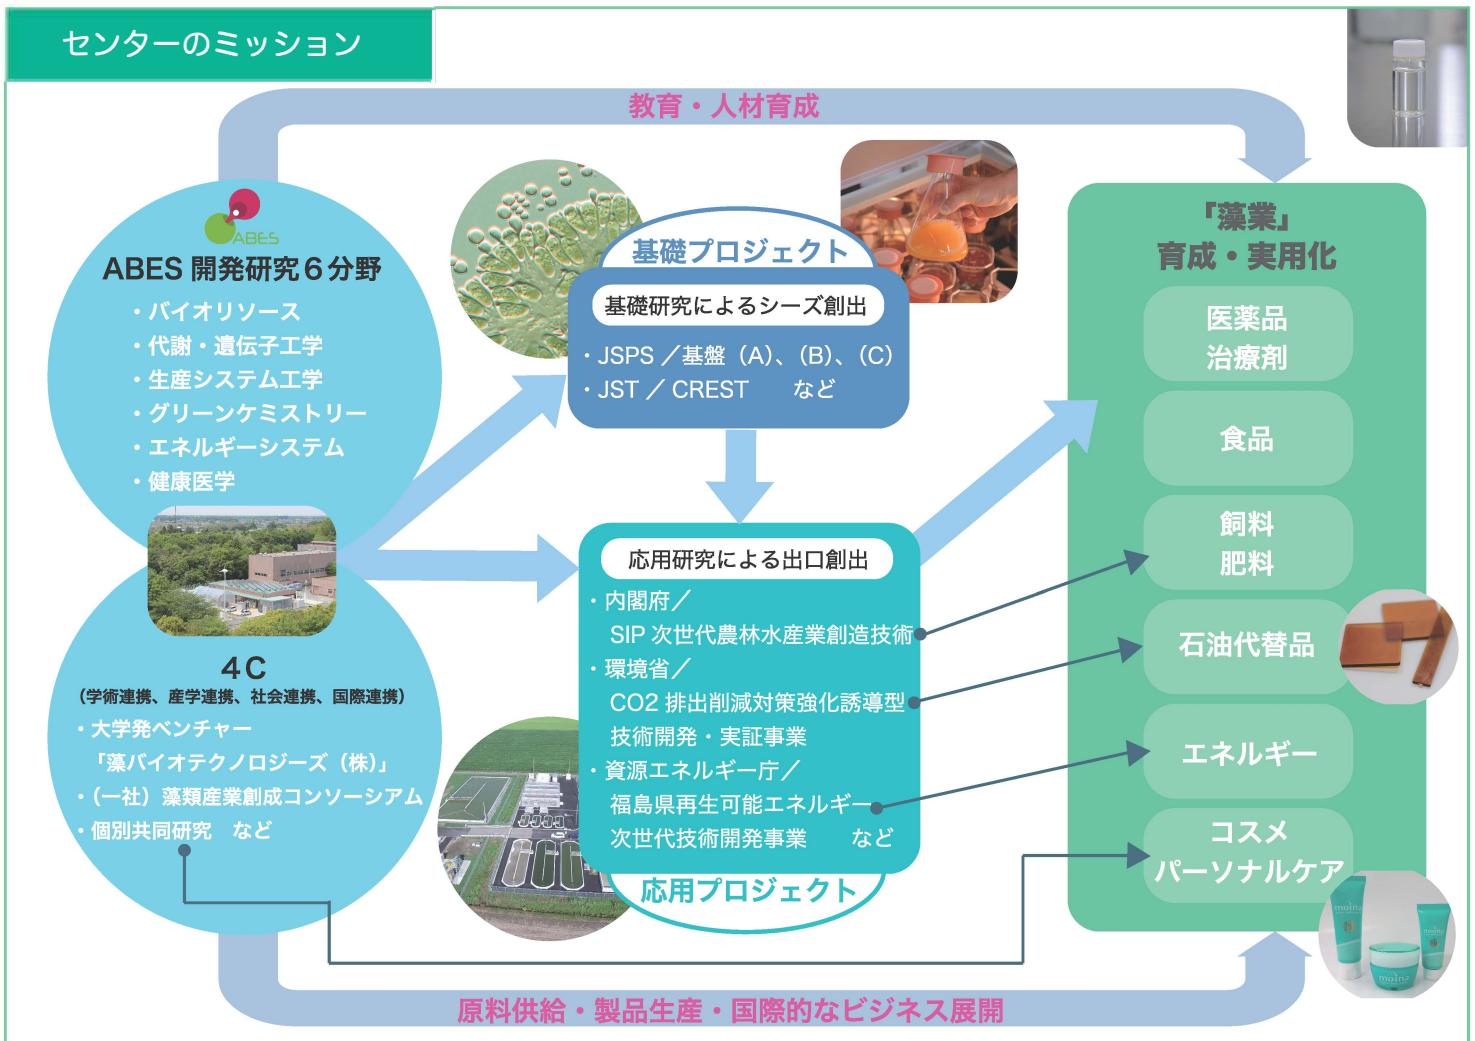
センターのミッション

教育・人材育成

ABES

ABES 開発研究６分野
・バイオリソース
・代謝・遺伝子工学
・生産システム工学
・グリーンケミストリー
・エネルギーシステム
・健康医学

基礎プロジェクト
基礎研究によるシーズ創出
・JSPS ／基盤（A)、(B)、(C)
・JST ／ CREST　　など

「藻業」
育成・実用化

医薬品
治療剤

食品

飼料
肥料

石油代替品

エネルギー

コスメ
パーソナルケア

応用研究による出口創出
・内閣府／
SIP 次世代農林水産業創造技術
・環境省／
CO2 排出削減対策強化誘導型
技術開発・実証事業
・資源エネルギー庁／
福島県再生可能エネルギー
次世代技術開発事業　　など
応用プロジェクト

4C
（学術連携、産学連携、社会連携、国際連携）
・大学発ベンチャー
「藻バイオテクノロジーズ（株)」
・（一社）藻類産業創成コンソーシアム
・個別共同研究　など

原料供給・製品生産・国際的なビジネス展開